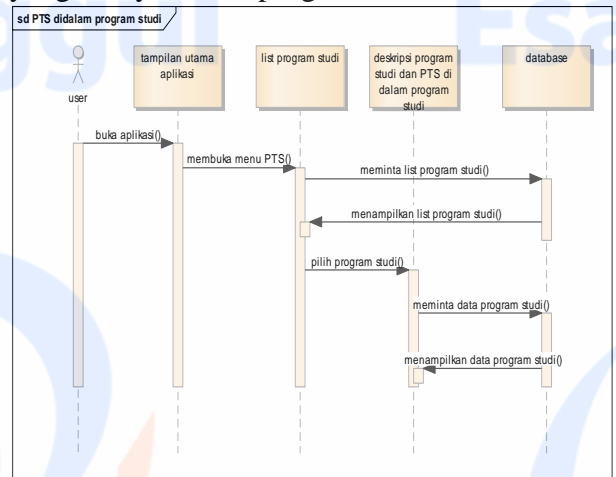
sd PTS didalam program studi

user

tampilan utama aplikasi

list program studi

deskripsi program studi dan PTS di dalam program studi

database

buka aplikasi()

membuka menu PTS()

meminta list program studi()

menampilkan list program studi()

pilih program studi()

meminta data program studi()

menampilkan data program studi()